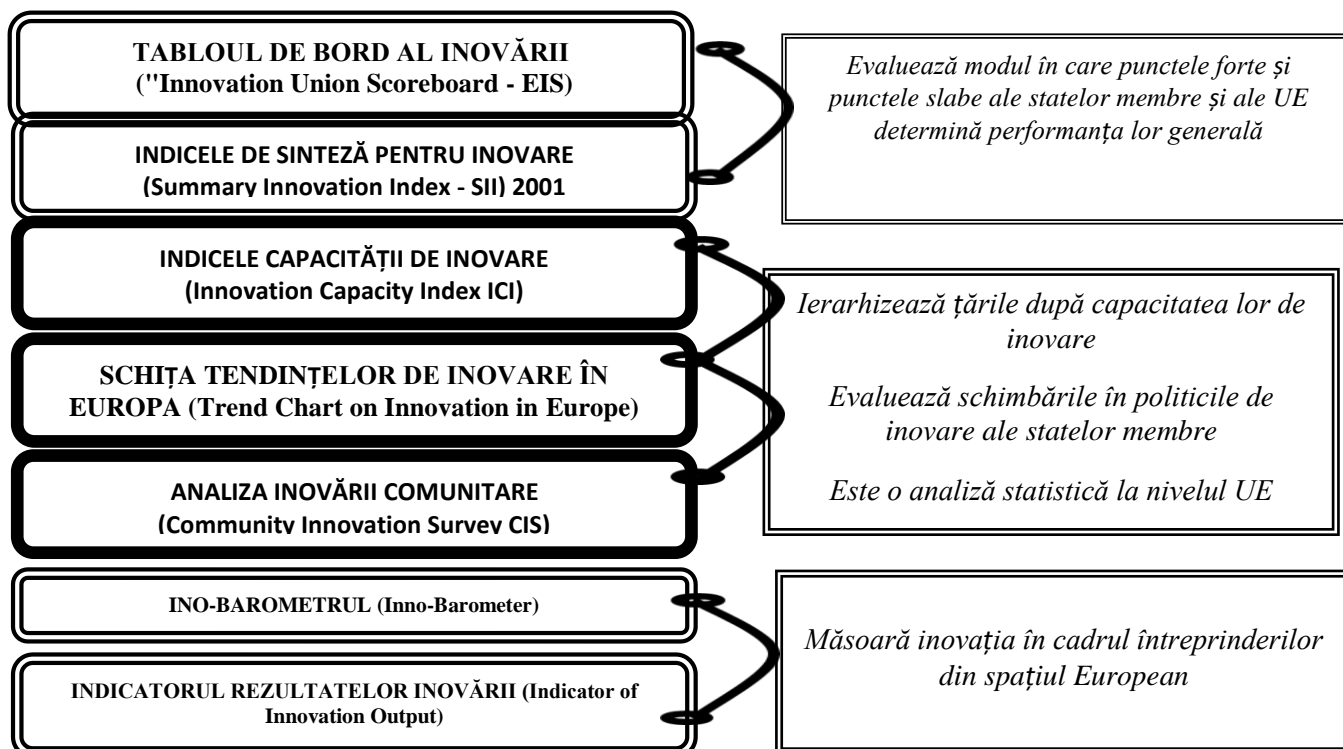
TABLOUL DE BORD AL INOVĂRII ("Innovation Union Scoreboard - EIS)

INDICELE DE SINTEZĂ PENTRU INOVARE (Summary Innovation Index - SII) 2001

Evaluează modul în care punctele forte și punctele slabe ale statelor membre și ale UE determină performanța lor generală

INDICELE CAPACITĂȚII DE INOVARE (Innovation Capacity Index ICI)

SCHIȚA TENDINȚELOR DE INOVARE ÎN EUROPA (Trend Chart on Innovation in Europe)

ANALIZA INOVĂRII COMUNITARE (Community Innovation Survey CIS)

Ierarhizează țările după capacitatea lor de inovare

Evaluează schimbările în politicile de inovare ale statelor membre

Este o analiză statistică la nivelul UE

INO-BAROMETRUL (Inno-Barometer)

INDICATORUL REZULTATELOR INOVĂRII (Indicator of Innovation Output)

Măsoară inovația în cadrul întreprinderilor din spațiul European